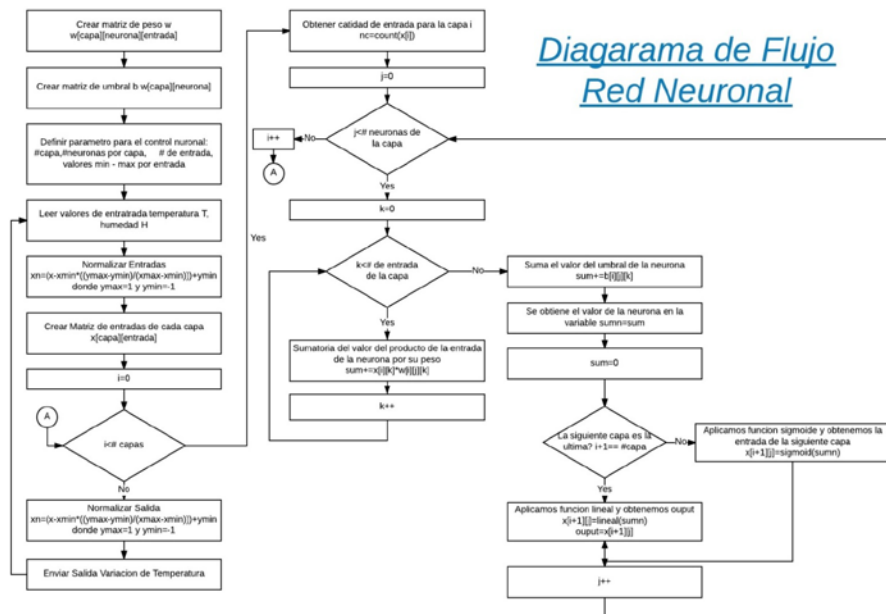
Diagarama de Flujo
Red Neuronal

Crear matriz de peso w
w[capa][neurona][entrada]

Crear matriz de umbral b w[capa][neurona]

Definir parametro para el control nuronal: #capa,#neuronas por capa, # de entrada, valores min - max por entrada

Leer valores de entratrada temperatura T, humedad H

Normalizar Entradas
xn=(x-xmin*((ymax-ymin)/(xmax-xmin)))+ymin
donde ymax=1 y ymin=-1

Crear Matriz de entradas de cada capa
x[capa][entrada]

i=0

A

i<# capas

No

Normalizar Salida
xn=(x-xmin*((ymax-ymin)/(xmax-xmin)))+ymin
donde ymax=1 y ymin=-1

Enviar Salida Variacion de Temperatura

Yes

Obtener catidad de entrada para la capa i
nc=count(x[i])

j=0

i++

No

A

j<# neuronas de la capa

Yes

k=0

k<# de entrada de la capa

No

Yes

Sumatoria del valor del producto de la entrada de la neurona por su peso
sum+=x[i][k]*w[i][j][k]

k++

Suma el valor del umbral de la neurona
sum+=b[i][j][k]

Se obtiene el valor de la neurona en la variable sumn=sum

sum=0

La siguiente capa es la ultima? i+1== #capa

No

Aplicamos funcion sigmoide y obtenemos la entrada de la siguiente capa
x[i+1][j]=sigmoid(sumn)

Yes

Aplicamos funcion lineal y obtenemos ouput
x[i+1][j]=lineal(sumn)
ouput=x[i+1][j]

j++